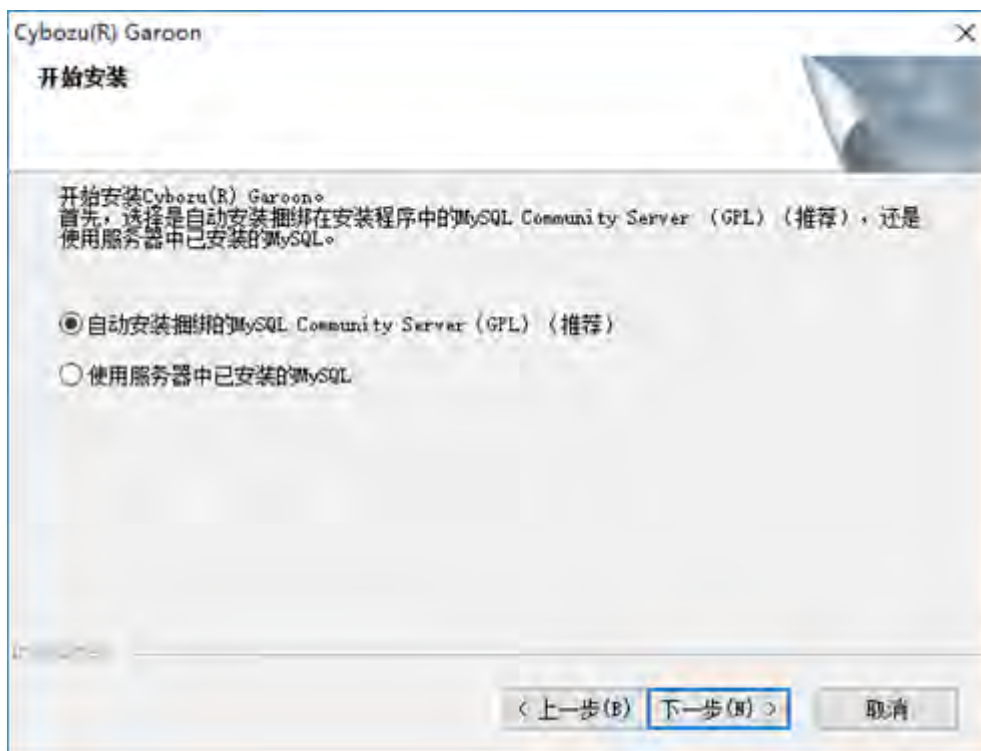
Cybozu(R) Garoon
×
开始安装

开始安装Cybozu(R) Garoon。
首先，选择是自动安装捆绑在安装程序中的MySQL Community Server (GPL)（推荐），还是使用服务器中已安装的MySQL。

◉ 自动安装捆绑的MySQL Community Server (GPL)（推荐）

○ 使用服务器中已安装的MySQL

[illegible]

< 上一步(B)   下一步(N) >   取消